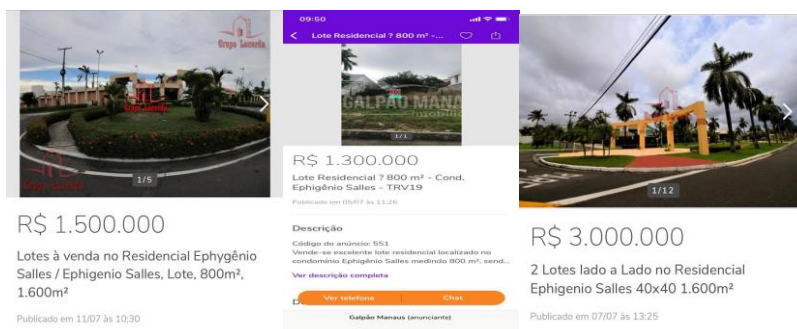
Grupo Lacerda

Grupo Lacerda

Grupo Lacerda

1/5

R$ 1.500.000

Lotes à venda no Residencial Ephygênio Salles / Ephigenio Salles, Lote, 800m², 1.600m²

Publicado em 11/07 às 10:30

09:50

Lote Residencial ? 800 m² -...

GALPÃO MANAUS imobiliária

1/1

R$ 1.300.000

Lote Residencial ? 800 m² - Cond. Ephigênio Salles - TRV19

Publicado em 05/07 às 11:26

Descrição

Código do anúncio: 551

Vende-se excelente lote residencial localizado no condomínio Ephigênio Salles medindo 800 m², send...

Ver descrição completa

Ver telefone

Chat

Galpão Manaus (anunciante)

1/12

R$ 3.000.000

2 Lotes lado a Lado no Residencial Ephigenio Salles 40x40 1.600m²

Publicado em 07/07 às 13:25